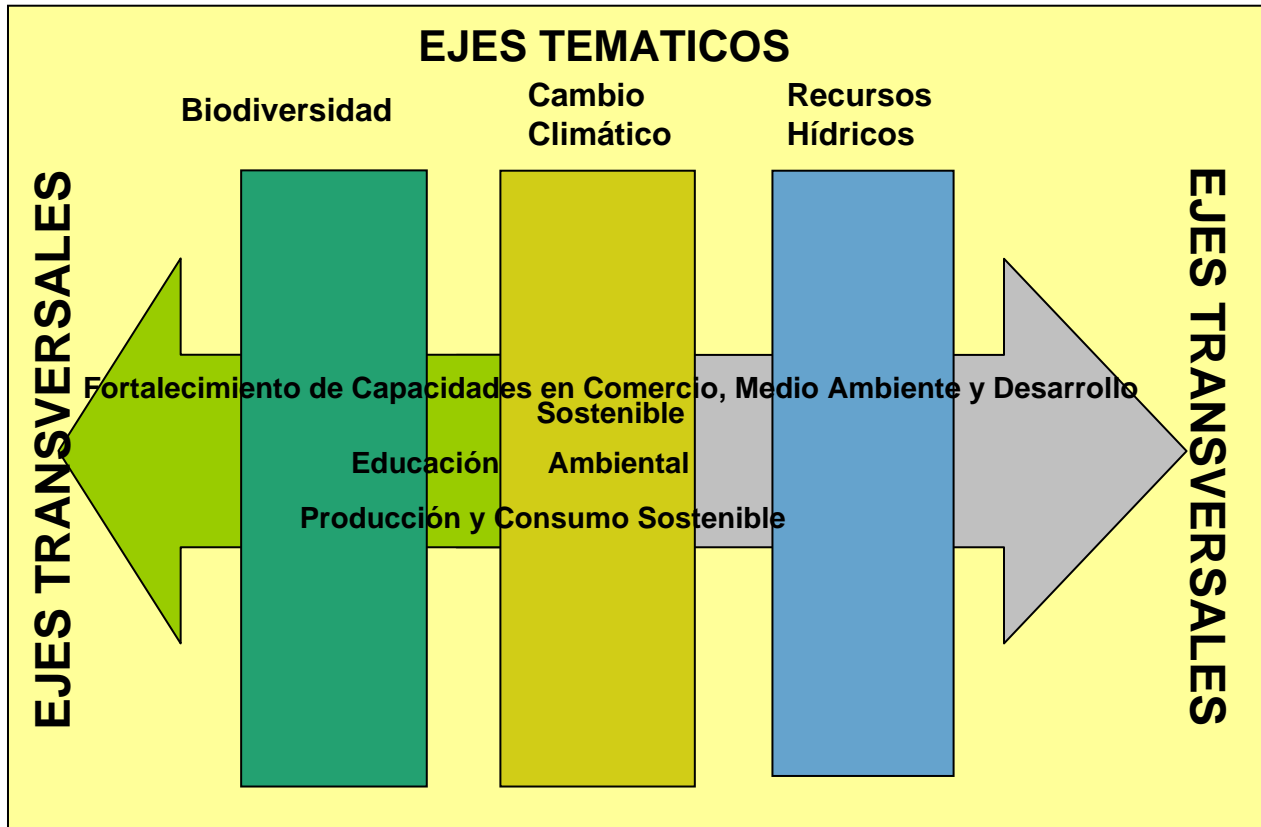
EJES TEMATICOS

Biodiversidad

Cambio Climático

Recursos Hídricos

EJES TRANSVERSALES

Fortalecimiento de Capacidades en Comercio, Medio Ambiente y Desarrollo Sostenible

Educación Ambiental

Producción y Consumo Sostenible

EJES TRANSVERSALES